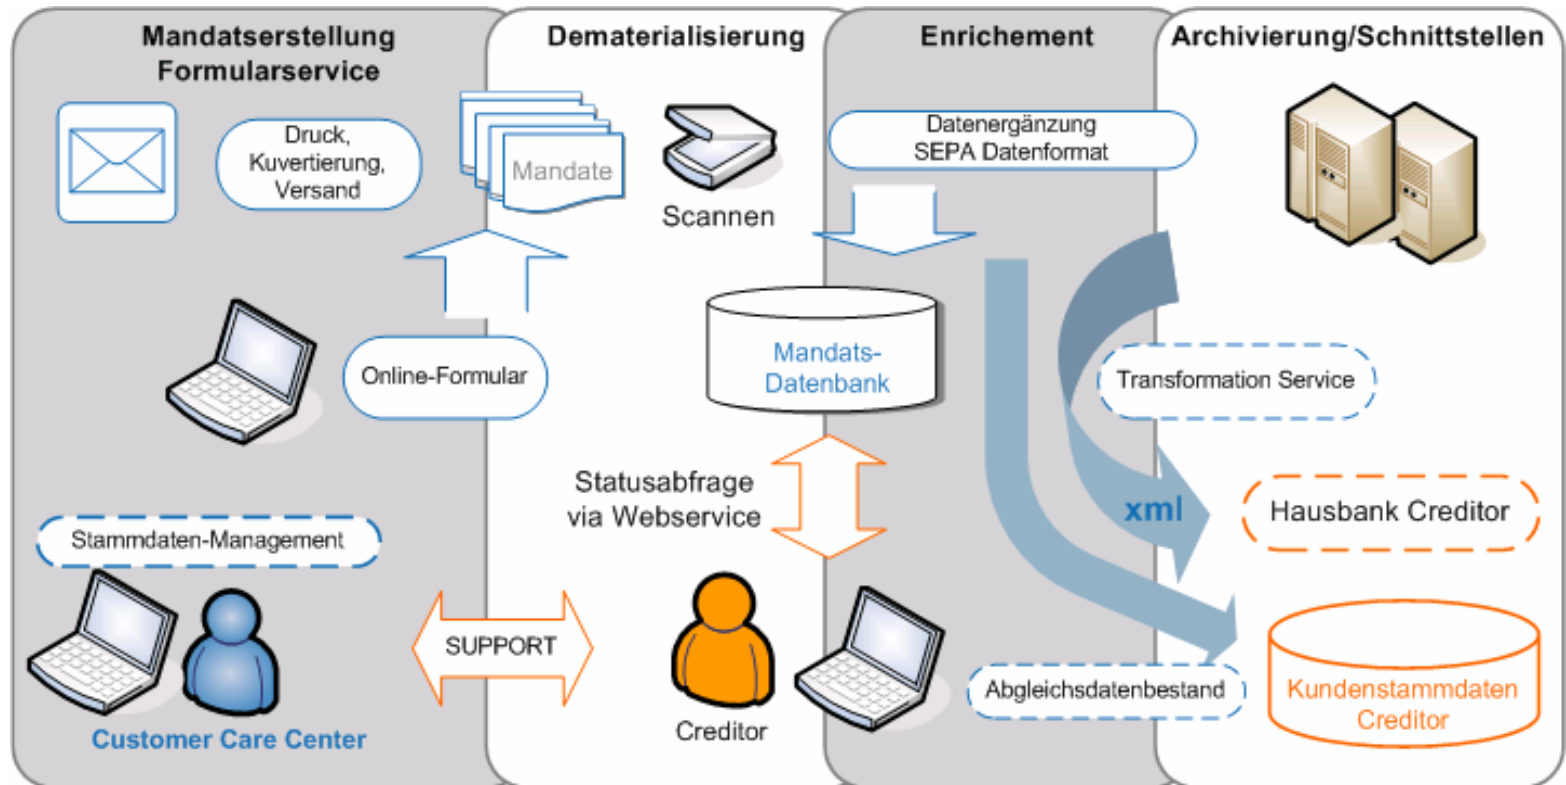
Mandatserstellung Formularservice

Dematerialisierung

Enrichement

Archivierung/Schnittstellen

Druck, Kuvertierung, Versand

Mandate

Scannen

Datenergänzung SEPA Datenformat

Online-Formular

Mandats-Datenbank

Transformation Service

Statusabfrage via Webservice

xml

Hausbank Creditor

Stammdaten-Management

SUPPORT

Abgleichsdatenbestand

Kundenstammdaten Creditor

Customer Care Center

Creditor